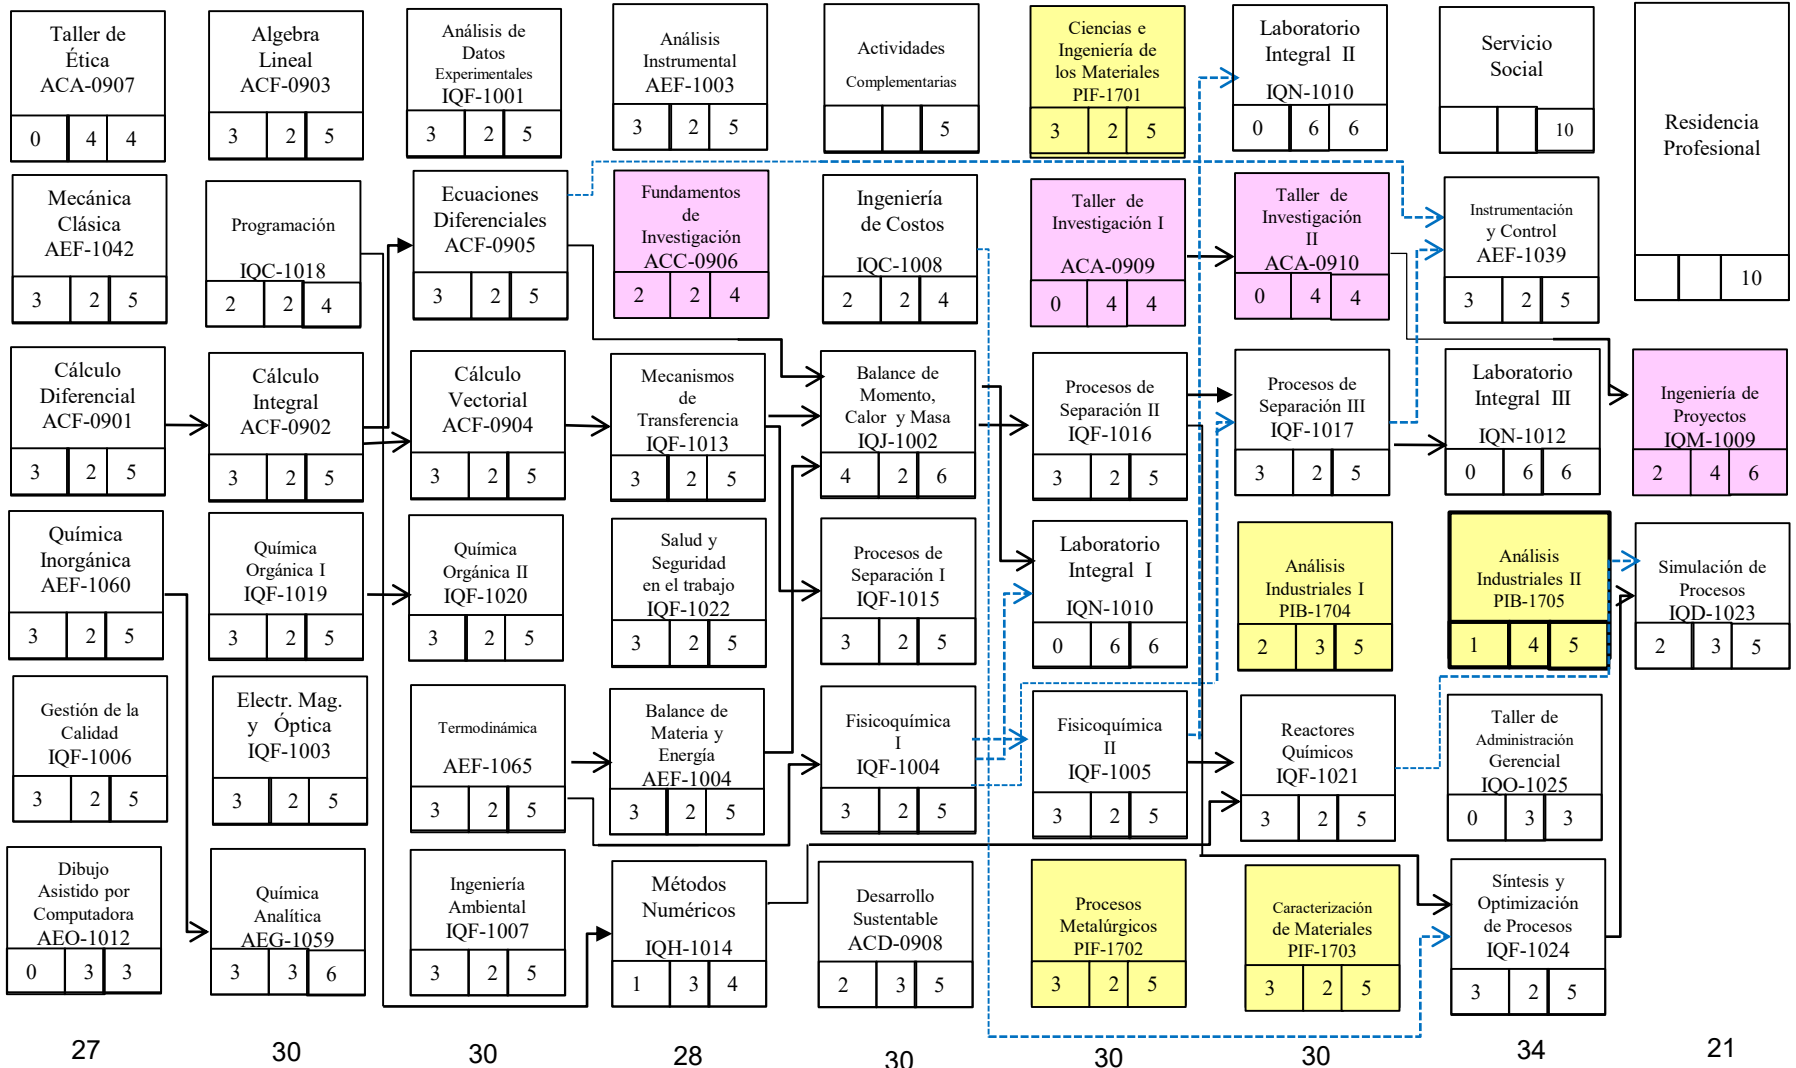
Taller de Ética ACA-0907
0 4 4

Mecánica Clásica AEF-1042
3 2 5

Cálculo Diferencial ACF-0901
3 2 5

Química Inorgánica AEF-1060
3 2 5

Gestión de la Calidad IQF-1006
3 2 5

Dibujo Asistido por Computadora AEO-1012
0 3 3

27

Algebra Lineal ACF-0903
3 2 5

Programación IQC-1018
2 2 4

Cálculo Integral ACF-0902
3 2 5

Química Orgánica I IQF-1019
3 2 5

Electr. Mag. y Óptica IQF-1003
3 2 5

Química Analítica AEG-1059
3 3 6

30

Análisis de Datos Experimentales IQF-1001
3 2 5

Ecuaciones Diferenciales ACF-0905
3 2 5

Cálculo Vectorial ACF-0904
3 2 5

Química Orgánica II IQF-1020
3 2 5

Termodinámica AEF-1065
3 2 5

Ingeniería Ambiental IQF-1007
3 2 5

30

Análisis Instrumental AEF-1003
3 2 5

Fundamentos de Investigación ACC-0906
2 2 4

Mecanismos de Transferencia IQF-1013
3 2 5

Salud y Seguridad en el trabajo IQF-1022
3 2 5

Balance de Materia y Energía AEF-1004
3 2 5

Métodos Numéricos IQH-1014
1 3 4

28

Actividades Complementarias
5

Ingeniería de Costos IQC-1008
2 2 4

Balance de Momento, Calor y Masa IQJ-1002
4 2 6

Procesos de Separación I IQF-1015
3 2 5

Fisicoquímica I IQF-1004
3 2 5

Desarrollo Sustentable ACD-0908
2 3 5

30

Ciencias e Ingeniería de los Materiales PIF-1701
3 2 5

Taller de Investigación I ACA-0909
0 4 4

Procesos de Separación II IQF-1016
3 2 5

Laboratorio Integral I IQN-1010
0 6 6

Fisicoquímica II IQF-1005
3 2 5

Procesos Metalúrgicos PIF-1702
3 2 5

30

Laboratorio Integral II IQN-1010
0 6 6

Taller de Investigación II ACA-0910
0 4 4

Procesos de Separación III IQF-1017
3 2 5

Análisis Industriales I PIB-1704
2 3 5

Reactores Químicos IQF-1021
3 2 5

Caracterización de Materiales PIF-1703
3 2 5

30

Servicio Social
10

Instrumentación y Control AEF-1039
3 2 5

Laboratorio Integral III IQN-1012
0 6 6

Análisis Industriales II PIB-1705
1 4 5

Taller de Administración Gerencial IQO-1025
0 3 3

Síntesis y Optimización de Procesos IQF-1024
3 2 5

34

Residencia Profesional
10

Ingeniería de Proyectos IQM-1009
2 4 6

Simulación de Procesos IQD-1023
2 3 5

21